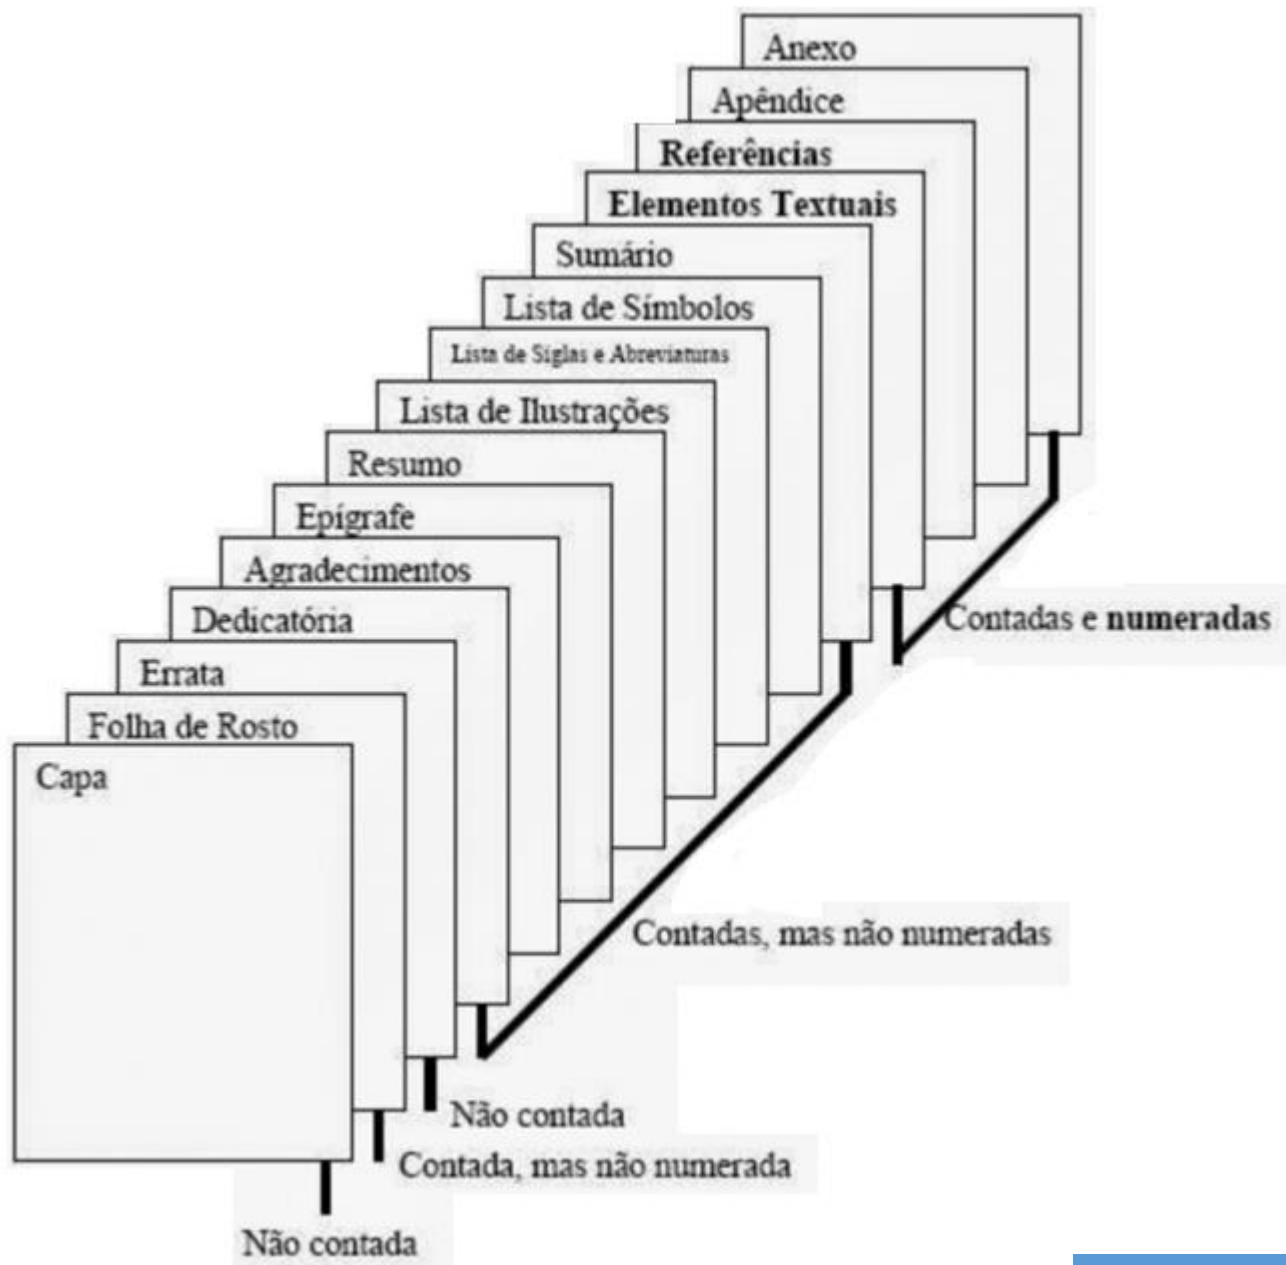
Anexo
Apêndice
Referências
Elementos Textuais
Sumário
Lista de Símbolos
Lista de Siglas e Abreviaturas
Lista de Ilustrações
Resumo
Epígrafe
Agradecimentos
Dedicatória
Errata
Folha de Rosto
Capa

Contadas e numeradas
Contadas, mas não numeradas
Não contada
Contada, mas não numerada
Não contada